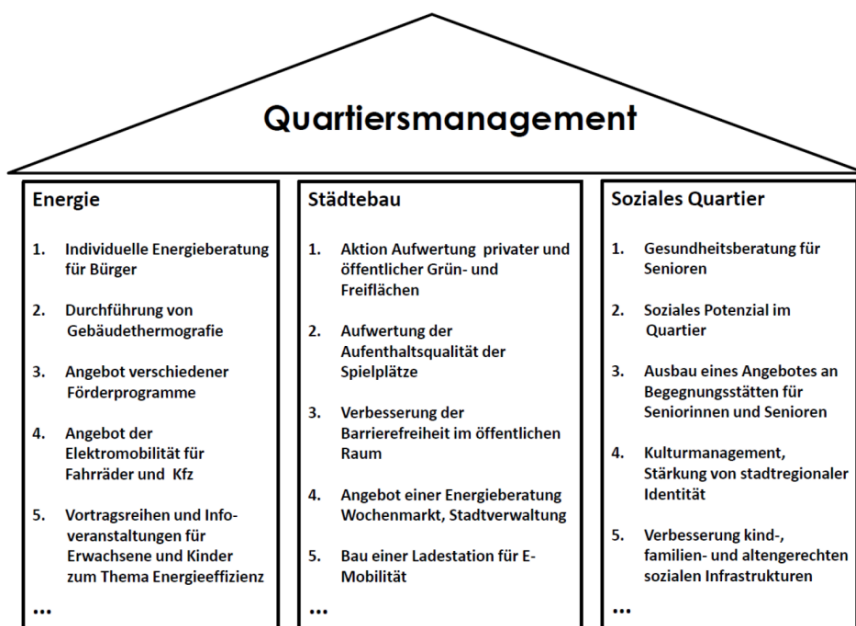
Quartiersmanagement

Energie

1. Individuelle Energieberatung für Bürger

2. Durchführung von Gebäudethermografie

3. Angebot verschiedener Förderprogramme

4. Angebot der Elektromobilität für Fahrräder und Kfz

5. Vortragsreihen und Infoveranstaltungen für Erwachsene und Kinder zum Thema Energieeffizienz

...

Städtebau

1. Aktion Aufwertung privater und öffentlicher Grün- und Freiflächen

2. Aufwertung der Aufenthaltsqualität der Spielplätze

3. Verbesserung der Barrierefreiheit im öffentlichen Raum

4. Angebot einer Energieberatung Wochenmarkt, Stadtverwaltung

5. Bau einer Ladestation für E-Mobilität

...

Soziales Quartier

1. Gesundheitsberatung für Senioren

2. Soziales Potenzial im Quartier

3. Ausbau eines Angebotes an Begegnungsstätten für Seniorinnen und Senioren

4. Kulturmanagement, Stärkung von stadtregionaler Identität

5. Verbesserung kind-, familien- und altengerechten sozialen Infrastrukturen

...